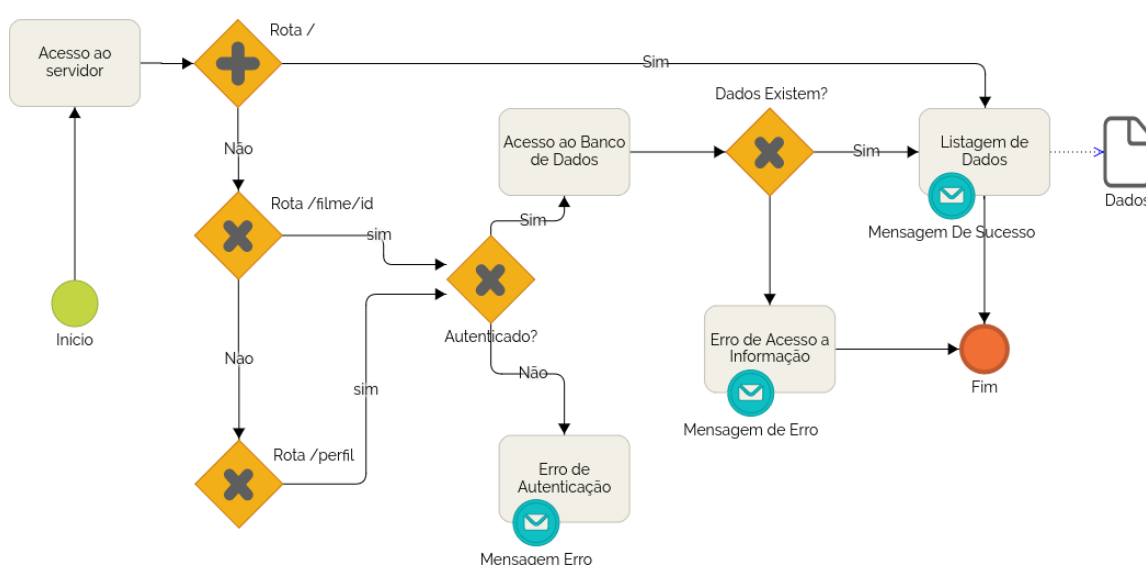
Acesso ao servidor

Rota /

Sim

Não

Rota /filme/id

sim

Nao

Rota /perfil

sim

Inicio

Acesso ao Banco de Dados

Sim

Autenticado?

Não

Erro de Autenticação

Mensagem Erro

Dados Existem?

Sim

Listagem de Dados

Mensagem De Sucesso

Dados

Erro de Acesso a Informação

Mensagem de Erro

Fim